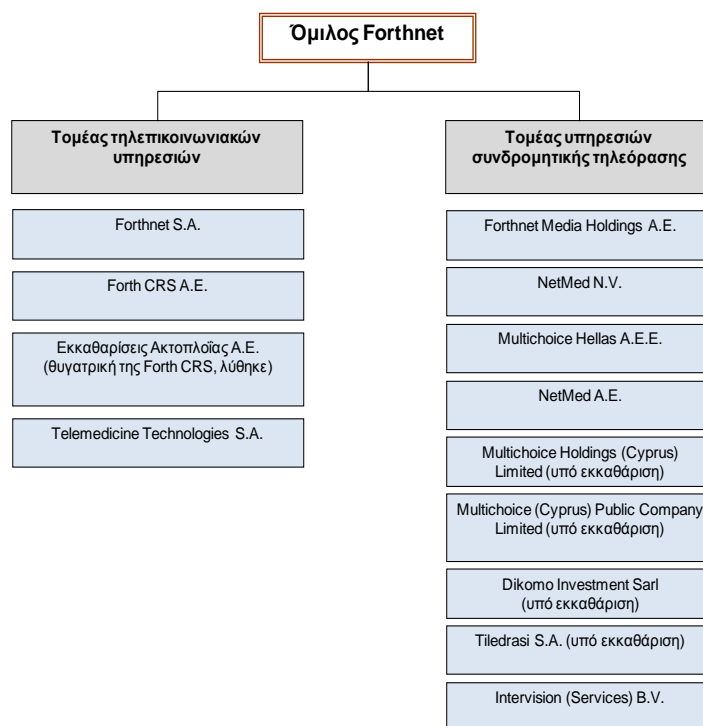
Όμιλος Forthnet

Τομέας τηλεπικοινωνιακών υπηρεσιών

Forthnet S.A.

Forth CRS A.E.

Εκκαθαρίσεις Ακτοπλοΐας Α.Ε. (θυγατρική της Forth CRS, λύθηκε)

Telemedicine Technologies S.A.

Τομέας υπηρεσιών συνδρομητικής τηλεόρασης

Forthnet Media Holdings A.E.

NetMed N.V.

Multichoice Hellas A.E.E.

NetMed A.E.

Multichoice Holdings (Cyprus) Limited (υπό εκκαθάριση)

Multichoice (Cyprus) Public Company Limited (υπό εκκαθάριση)

Dikomo Investment Sarl (υπό εκκαθάριση)

Tiledrasi S.A. (υπό εκκαθάριση)

Intervision (Services) B.V.